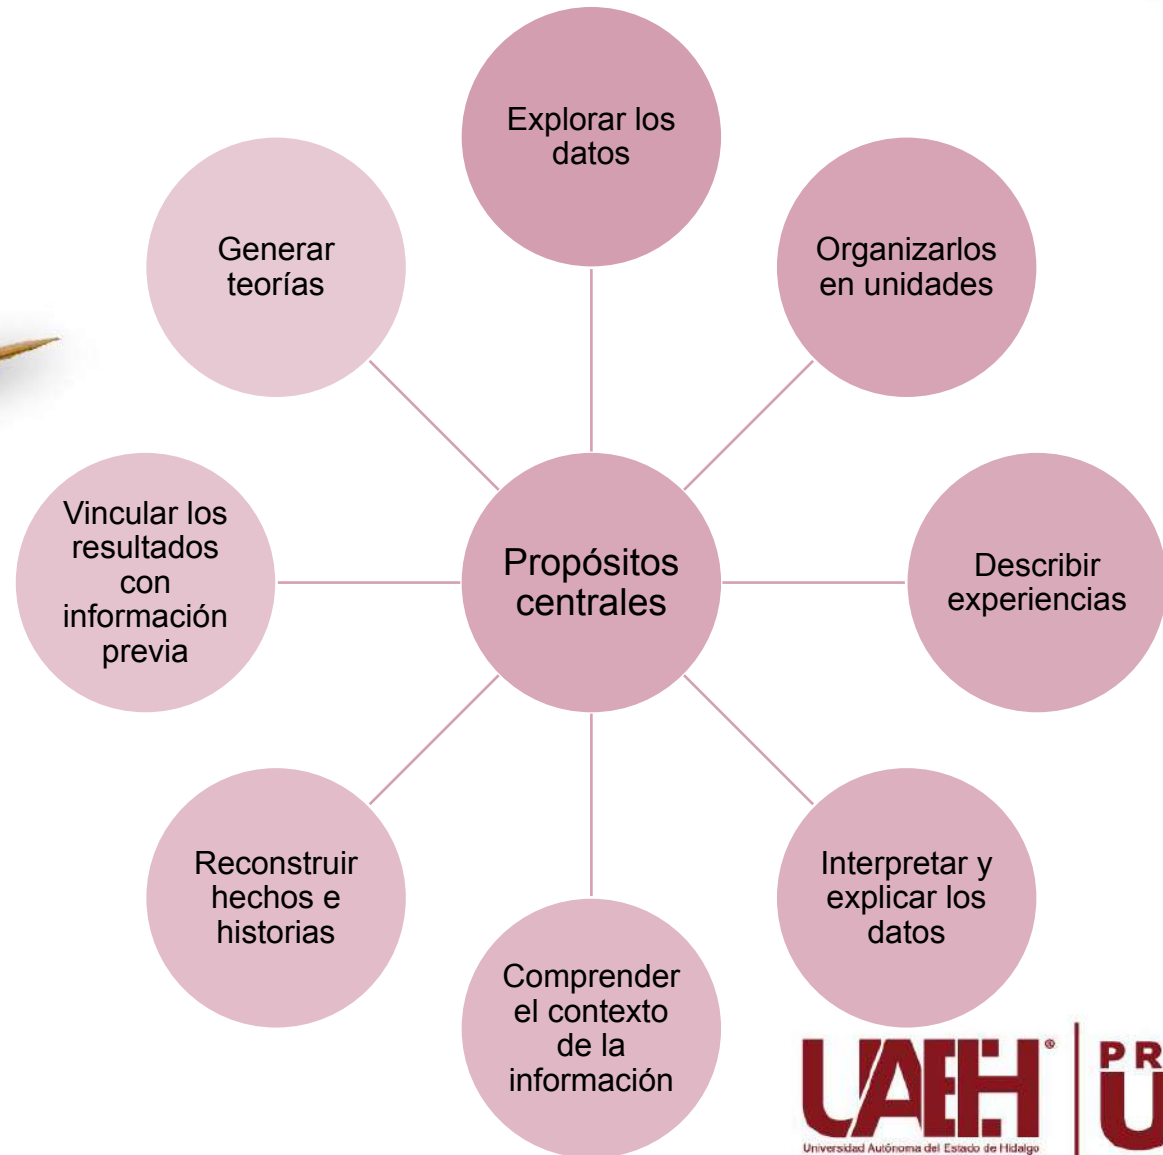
Propósitos centrales

Explorar los datos

Organizarlos en unidades

Describir experiencias

Interpretar y explicar los datos

Comprender el contexto de la información

Reconstruir hechos e historias

Vincular los resultados con información previa

Generar teorías

UAEH®

Universidad Autónoma del Estado de Hidalgo

PR
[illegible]